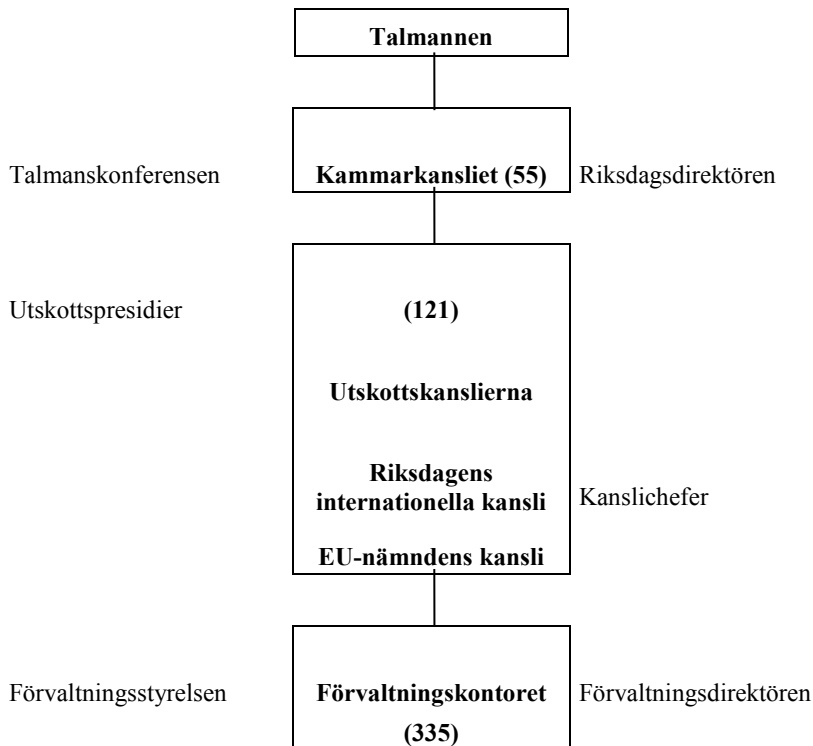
Talmannen

Talmanskonferensen

Kammarkansliet (55)

Riksdagsdirektören

Utskottspresidier

(121)

Utskottskanslierna

Riksdagens internationella kansli

Kanslichefer

EU-nämndens kansli

Förvaltningsstyrelsen

Förvaltningskontoret (335)

Förvaltningsdirektören